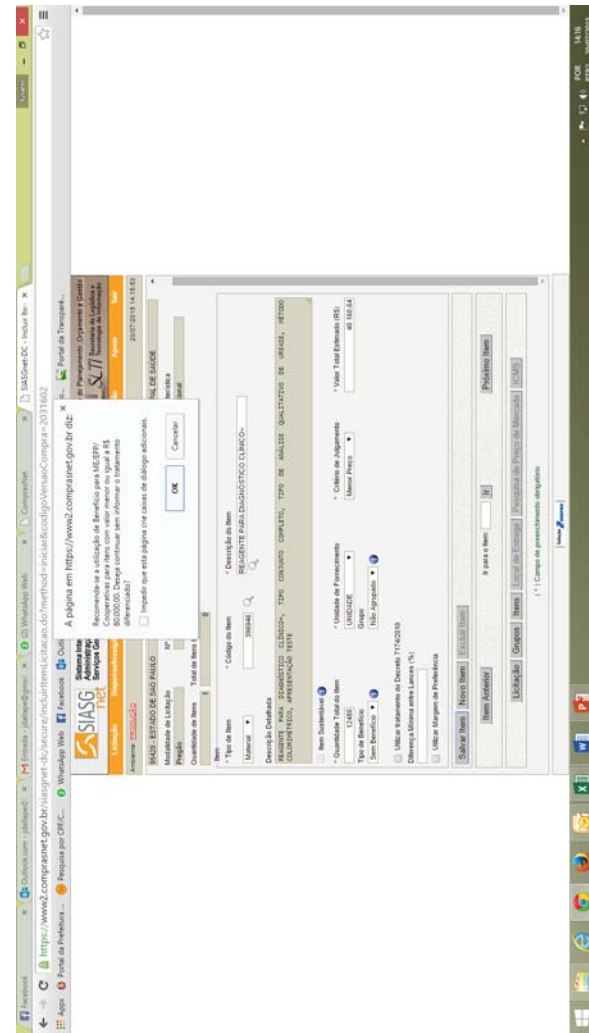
Facebook | Outlook.com - jdaltape@... | Entrada - jdaltape@gmail... | WhatsApp Web | Comprasnet | SIASGnet-DC - Incluir Ite...

https://www2.comprasnet.gov.br/siasgnet-dc/secure/incluirItemLicitacao.do?method=iniciar&codigoVersaoCompra=2031602

Apps | Portal da Prefeitura... | Pesquisa por CPF/C... | WhatsApp Web | Facebook | Portal do Planejamento, Orçamento e Gestão | Portal da Transparê...

SIASG net | Sistema Integrado de Administração de Serviços Gerais | SLTI Secretaria de Logística e Tecnologia da Informação

Licitação | Sair

Ambiente: PRODUÇÃO | 25/07/2016 14:15:53

95426 - ESTADO DE SAO PAULO | FUNDO MUNICIPAL DE SAUDE

Modalidade de Licitação | Nº | Característica
Pregão | Eletrônico | Tradicional
Quantidade de Itens 1 | Total de Itens 0

Item
* Tipo de Item | * Código do Item | * Descrição do Item
Material | 398946 | REAGENTE PARA DIAGNÓSTICO CLÍNICO

Descrição Detalhada
REAGENTE PARA DIAGNÓSTICO CLÍNICO, TIPO CONJUNTO COMPLETO, TIPO DE ANÁLISE QUALITATIVO DE URÉASE, MÉTODO COLORIMÉTRICO, APRESENTAÇÃO TESTE

Item Sustentável
* Quantidade Total do Item | * Unidade de Fornecimento | * Critério de Julgamento | * Valor Total Estimado (R$)
12400 | UNIDADE | Menor Preço | 40 168,64
Tipo de Benefício | Grupo
Sem Benefício | Não Agrupado

Utilizar tratamento do Decreto 7174/2010
Diferença Mínima entre Lances (%)
Utilizar Margem de Preferência

Salvar Item | Novo Item | Excluir Item

Item Anterior | Ir para o Item | Ir | Próximo Item

Licitação | Grupos | Itens | Local de Entrega | Pesquisa de Preço de Mercado | ICMS

( * ) Campo de preenchimento obrigatório

A página em https://www2.comprasnet.gov.br diz:
Recomenda-se a utilização de Benefício para ME/EPP/Cooperativas para itens com valor menor ou igual a R$ 80.000,00. Deseja continuar sem informar o tratamento diferenciado?
Impedir que esta página crie caixas de diálogo adicionais.
OK | Cancelar

POR 14:16 25/07/2016